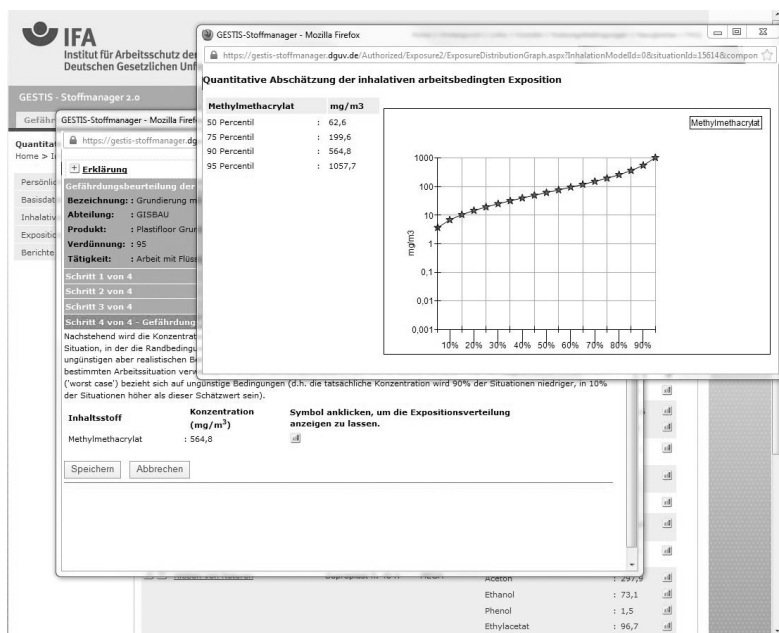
IFA
Institut für Arbeitsschutz der
Deutschen Gesetzlichen Unf

GESTIS - Stoffmanager 2.0
Gefähr

Quantitat
Home > I

Persönlic
Basisdat
Inhalativ
Expositio
Berichte

GESTIS-Stoffmanager - Mozilla Firefox
https://gestis-stoffmanager.dg

+ Erklärung

Gefährdungsbeurteilung der
Bezeichnung: : Grundierung m
Abteilung: : GISBAU
Produkt: : Plastifloor Grur
Verdünnung: : 95
Tätigkeit: : Arbeit mit Flüss

Schritt 1 von 4
Schritt 2 von 4
Schritt 3 von 4
Schritt 4 von 4 - Gefährdung

Nachstehend wird die Konzentrat Situation, in der die Randbedingu ungünstigen aber realistischen Be bestimmten Arbeitssituation verw ('worst case') bezieht sich auf ungünstige Bedingungen (d.h. die tatsächliche Konzentration wird 90% der Situationen niedriger, in 10% der Situationen höher als dieser Schätzwert sein).

| Inhaltsstoff | Konzentration (mg/m$^3$) | Symbol anklicken, um die Expositionsverteilung anzeigen zu lassen. |
|---|---|---|
| Methylmethacrylat | : 564,8 | |

Speichern Abbrechen

GESTIS-Stoffmanager - Mozilla Firefox
https://gestis-stoffmanager.dguv.de/Authorized/Exposure2/ExposureDistributionGraph.aspx?InhalationModelId=0&situationId=15614&compon

Quantitative Abschätzung der inhalativen arbeitsbedingten Exposition

| Methylmethacrylat | mg/m3 |
|---|---|
| 50 Percentil | : 62,6 |
| 75 Percentil | : 199,6 |
| 90 Percentil | : 564,8 |
| 95 Percentil | : 1057,7 |

Methylmethacrylat
1000
100
10
1
0,1
0,01
0,001
mg/m3
10% 20% 30% 40% 50% 60% 70% 80% 90%

Aceton : 297,9
Ethanol : 73,1
Phenol : 1,5
Ethylacetat : 96,7